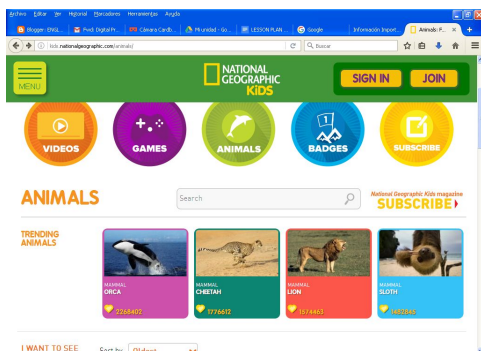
Archivo Editar Ver Historial Marcadores Herramientas Ayuda

Blogger: ENGL... | Pixel: Digital Pr... | Cámara Cardb... | Mi unidad - Go... | LESSON PLAN ... | Google | Información Import... | Animals | F... ×

kids.nationalgeographic.com/animals/

Buscar

MENU

NATIONAL GEOGRAPHIC KIDS

SIGN IN

JOIN

VIDEOS

GAMES

ANIMALS

BADGES

SUBSCRIBE

ANIMALS

Search

National Geographic Kids magazine SUBSCRIBE

TRENDING ANIMALS

MAMMAL ORCA 2268402

MAMMAL CHEETAH 1776612

MAMMAL LION 1574463

MAMMAL SLOTH 1652848

I WANT TO SEE

Sort by: Oldest